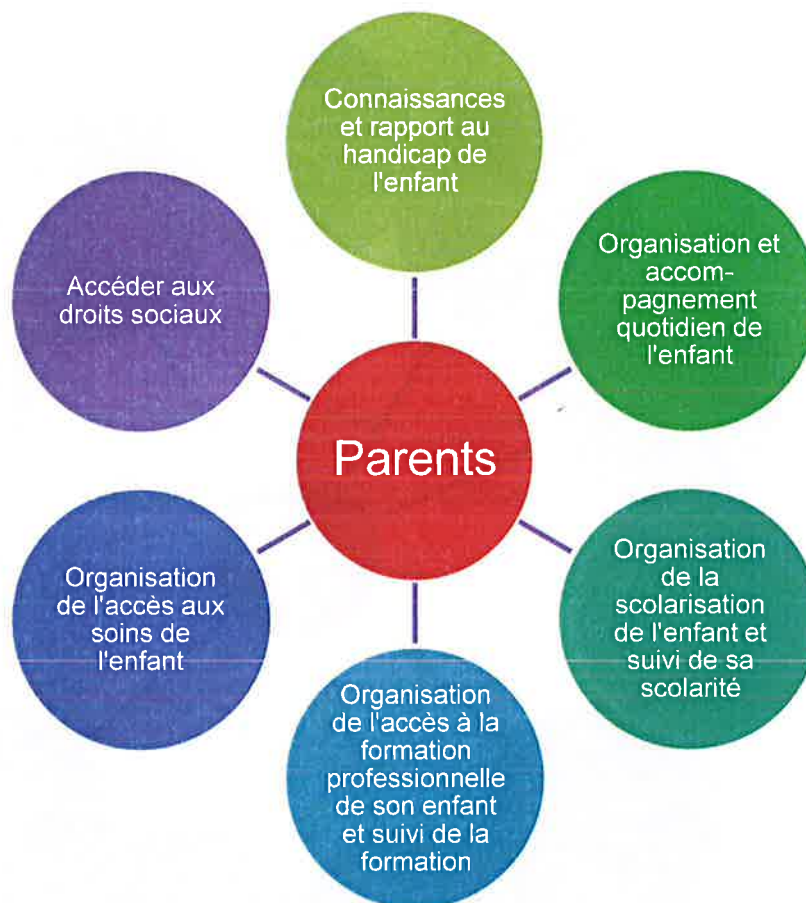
Connaissances et rapport au handicap de l'enfant

Organisation et accom-pagnement quotidien de l'enfant

Organisation de la scolarisation de l'enfant et suivi de sa scolarité

Organisation de l'accès à la formation professionnelle de son enfant et suivi de la formation

Organisation de l'accès aux soins de l'enfant

Accéder aux droits sociaux

Parents